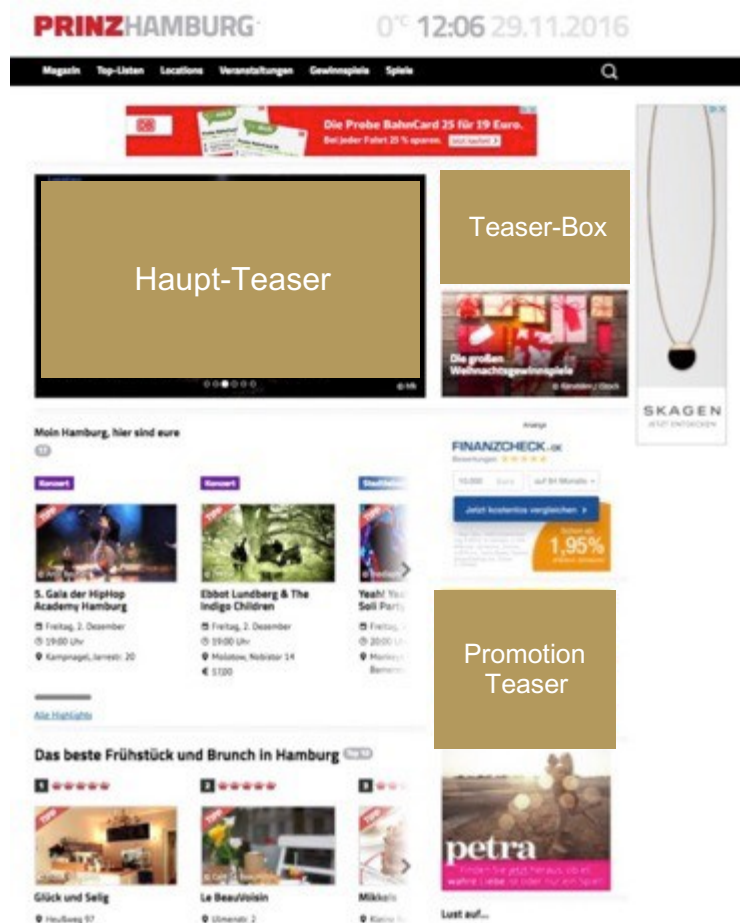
PRINZHAMBURG 0°C 12:06 29.11.2016

Magazin Top-Listen Locations Veranstaltungen Gewinnspiele Spiele

Die Probe BahnCard 25 für 19 Euro.
Bei jeder Fahrt 25 % sparen.

Haupt-Teaser

Teaser-Box

Die großen Weihnachtsgewinnspiele

SKAGEN

Moin Hamburg, hier sind eure

Anzeige
FINANZCHECK.de

Jetzt kostenlos vergleichen

1,95%

Konzert
5. Gala der HipHop Academy Hamburg
Freitag, 2. Dezember
19:00 Uhr
Kampnagel, Jarrestr. 20

Konzert
Ebbot Lundberg & The Indigo Children
Freitag, 2. Dezember
19:00 Uhr
Molotow, Nobistor 14
€ 17,00

Yeah! Yo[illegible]
Soli Party
Freitag, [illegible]
20:00 U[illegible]

Promotion Teaser

Alle Highlights

Das beste Frühstück und Brunch in Hamburg

1
Glück und Selig
Heußweg 97

2
Le BeauVoisin
Ulmenstr. 2

3
Mikkels
Kleine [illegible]

petra

Lust auf...